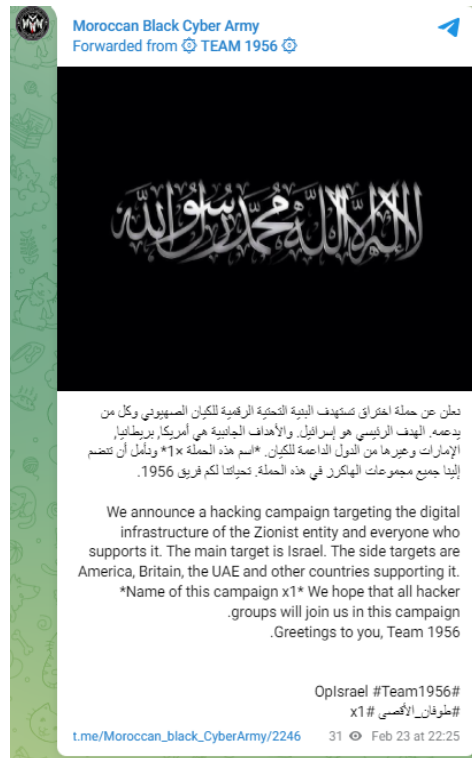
Moroccan Black Cyber Army
Forwarded from TEAM 1956

لا إله إلا الله محمد رسول الله

نعلن عن حملة اختراق تستهدف البنية التحتية الرقمية للكيان الصهيوني وكل من يدعمه. الهدف الرئيسي هو إسرائيل. والأهداف الجانبية هي أمريكا، بريطانيا، الإمارات وغيرها من الدول الداعمة للكيان. *اسم هذه الحملة x1* ونأمل أن تنضم إلينا جميع مجموعات الهاكرز في هذه الحملة. تحياتنا لكم فريق 1956.

We announce a hacking campaign targeting the digital infrastructure of the Zionist entity and everyone who supports it. The main target is Israel. The side targets are America, Britain, the UAE and other countries supporting it. *Name of this campaign x1* We hope that all hacker groups will join us in this campaign.
Greetings to you, Team 1956.

OpIsrael #Team1956#
#طوفان_الأقصى#
x1#

t.me/Moroccan_black_CyberArmy/2246 31 Feb 23 at 22:25